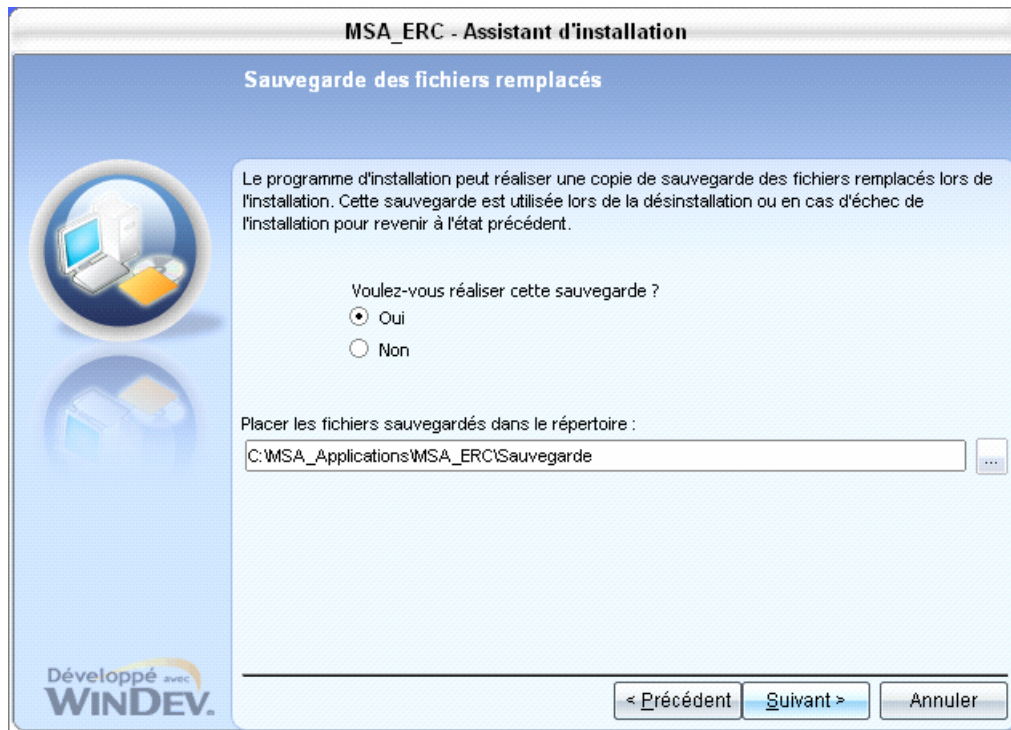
MSA_ERC - Assistant d'installation

Sauvegarde des fichiers remplacés

Le programme d'installation peut réaliser une copie de sauvegarde des fichiers remplacés lors de l'installation. Cette sauvegarde est utilisée lors de la désinstallation ou en cas d'échec de l'installation pour revenir à l'état précédent.

Voulez-vous réaliser cette sauvegarde ?

Oui

Non

Placer les fichiers sauvegardés dans le répertoire :

C:\MSA_Applications\MSA_ERC\Sauvegarde

...

Développé avec WINDEV.

< Précédent

Suivant >

Annuler